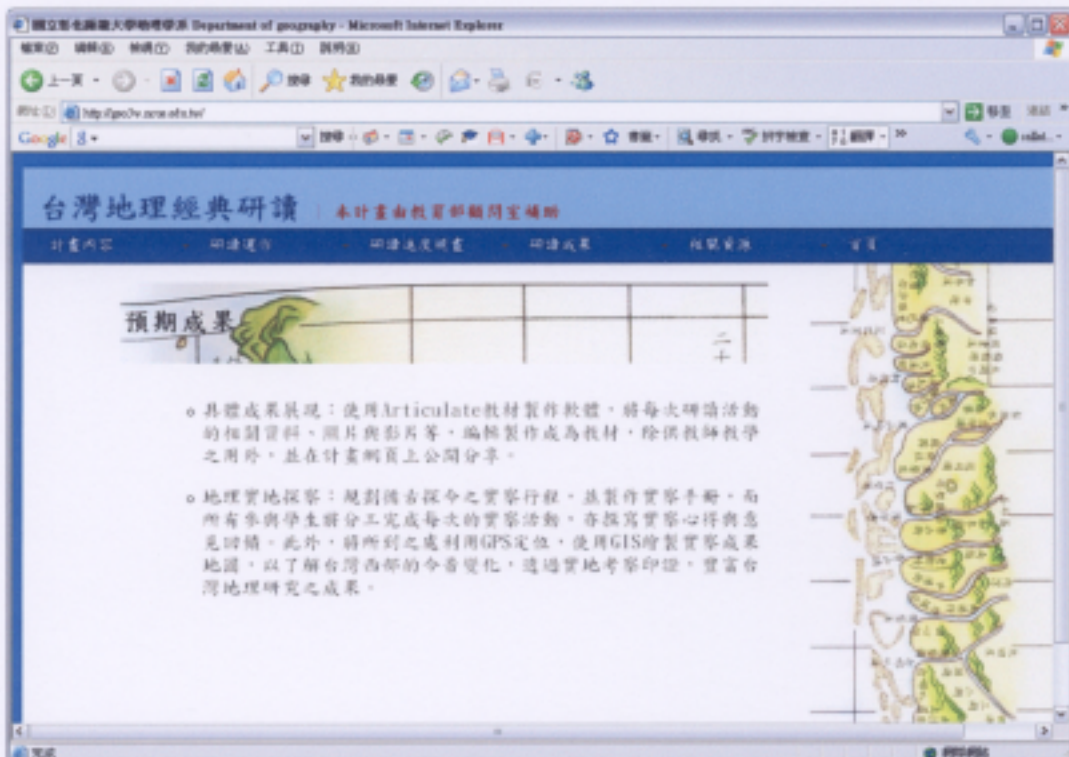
國立彰化師範大學地理學系 Department of geography - Microsoft Internet Explorer

檔案(F) 編輯(E) 檢視(V) 我的最愛(A) 工具(T) 說明(H)

上一頁 搜尋 我的最愛

網址(D) http://geo3v.ncue.edu.tw/

Google

台灣地理經典研讀 本計畫由教育部顧問室補助

計畫內容 研讀運作 研讀進度規畫 研讀成果 相關資源 首頁

預期成果

二十

o 具體成果展現：使用Articulate教材製作軟體，將每次研讀活動的相關資料、照片與影片等，編輯製作成為教材，除供教師教學之用外，並在計畫網頁上公開分享。

o 地理實地採察：規劃從古探今之實察行程，並製作實察手冊，而所有參與學生將分工完成每次的實察活動，存檔寫實察心得與意見回饋。此外，將所到之處利用GPS定位，使用GIS繪製實察成果地圖，以了解台灣西部的今昔變化，透過實地考察印證，豐富台灣地理研究之成果。

完成 網際網路